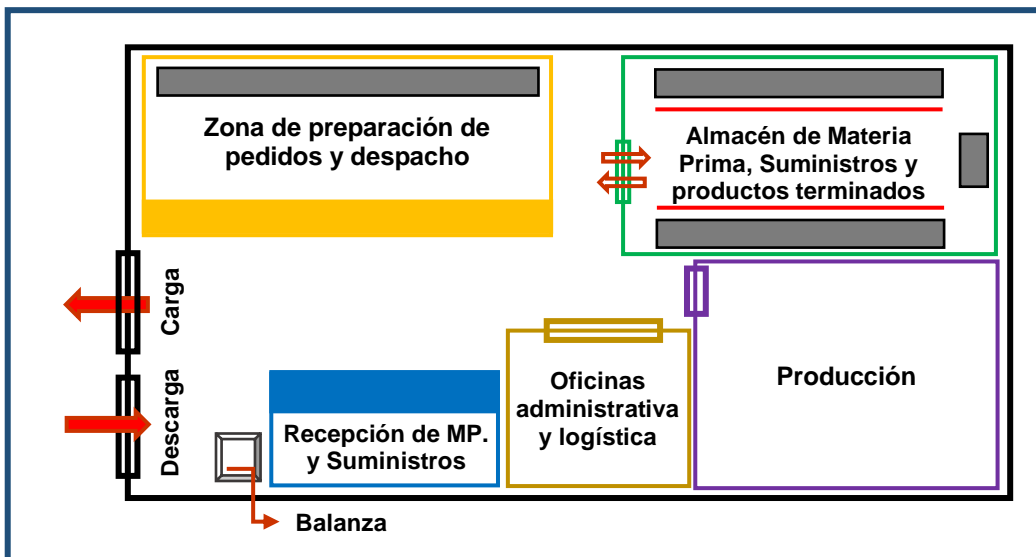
Zona de preparación de pedidos y despacho

Almacén de Materia Prima, Suministros y productos terminados

Carga

Descarga

Recepción de MP. y Suministros

Oficinas administrativa y logística

Producción

Balanza